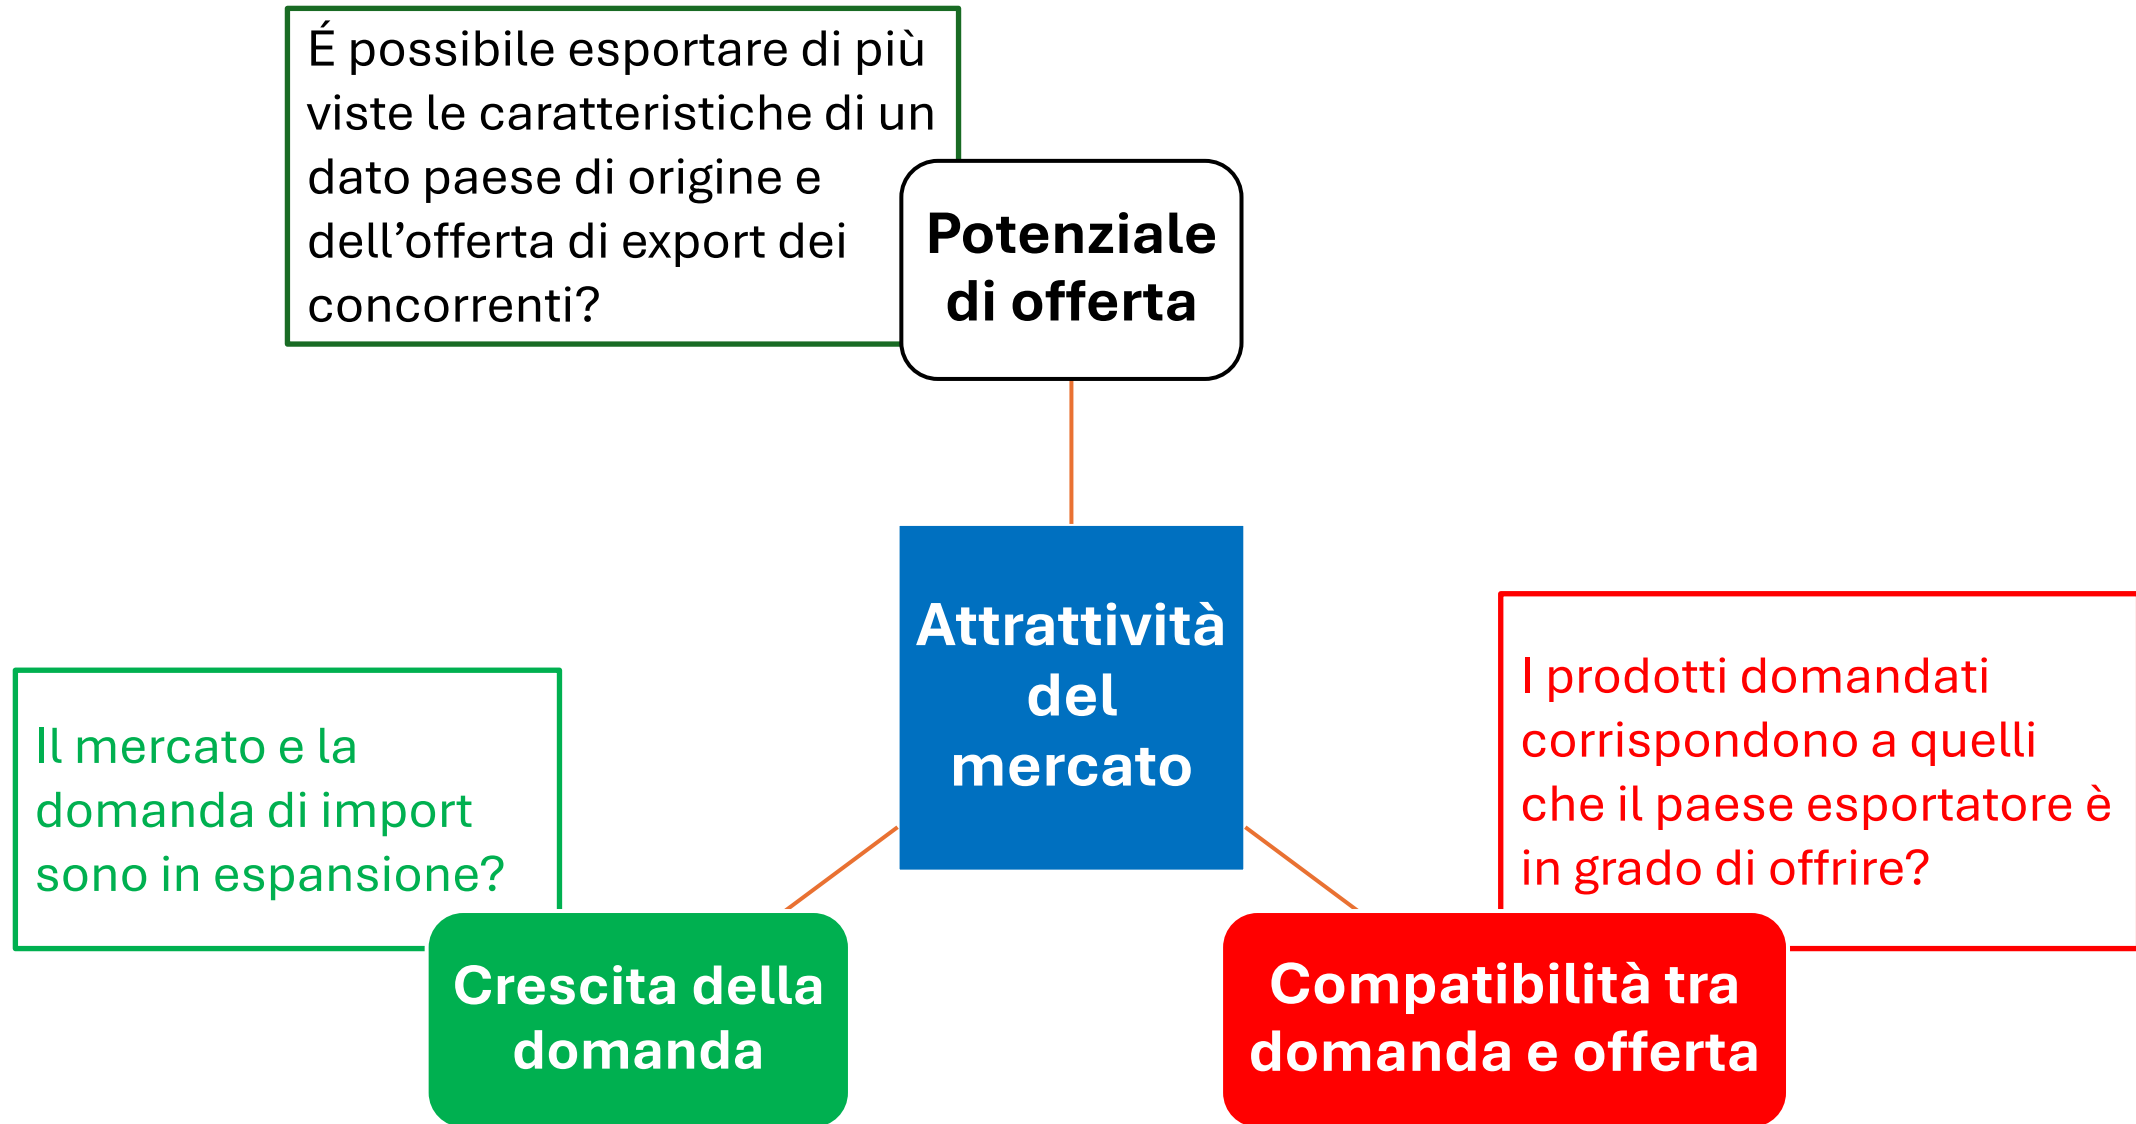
É possibile esportare di più viste le caratteristiche di un dato paese di origine e dell’offerta di export dei concorrenti?

Potenziale di offerta

Attrattività del mercato

Il mercato e la domanda di import sono in espansione?

I prodotti domandati corrispondono a quelli che il paese esportatore è in grado di offrire?

Crescita della domanda

Compatibilità tra domanda e offerta